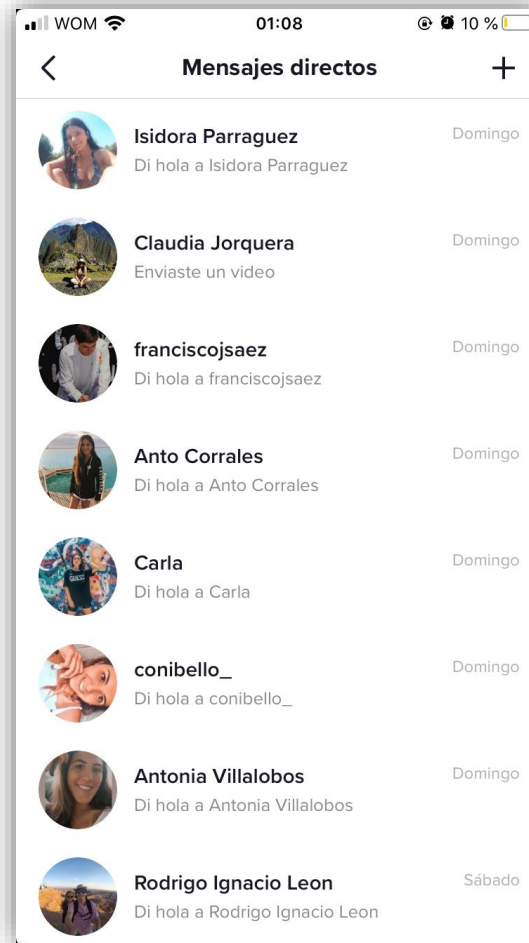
WOM 01:08 10 %

Mensajes directos

Isidora Parraguez
Di hola a Isidora Parraguez
Domingo

Claudia Jorquera
Enviaste un video
Domingo

franciscojsaez
Di hola a franciscojsaez
Domingo

Anto Corrales
Di hola a Anto Corrales
Domingo

Carla
Di hola a Carla
Domingo

conibello_
Di hola a conibello_
Domingo

Antonia Villalobos
Di hola a Antonia Villalobos
Domingo

Rodrigo Ignacio Leon
Di hola a Rodrigo Ignacio Leon
Sábado